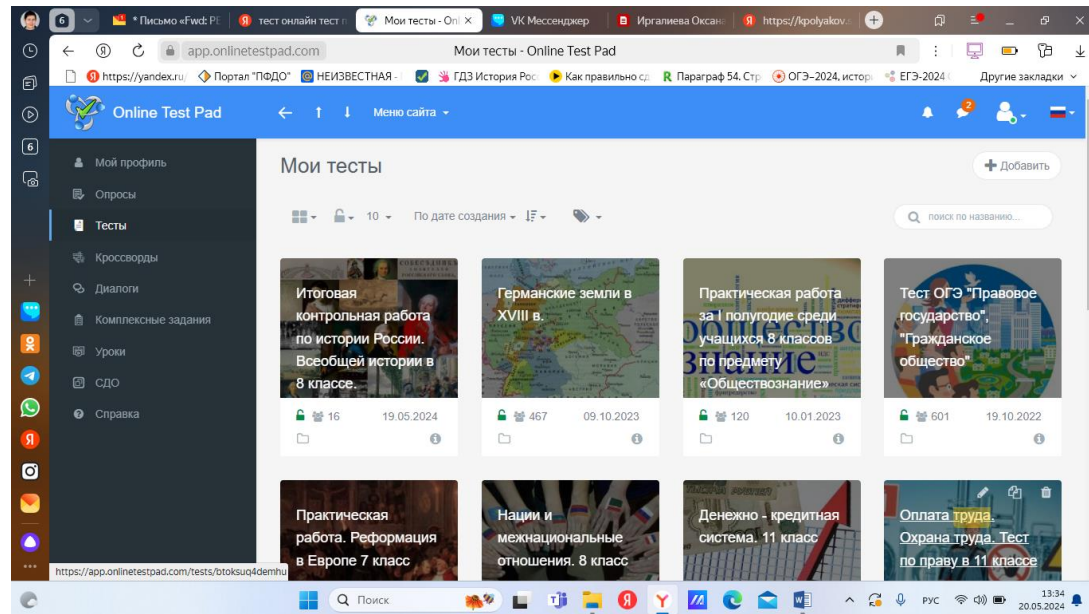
6 * Письмо «Fwd: PE тест онлайн тест п Мои тесты - Onl × VK Мессенджер Иргалиева Оксана https://kpolyakov.

app.onlinetestpad.com Мои тесты - Online Test Pad

https://yandex.ru/ Портал "ПФДО" НЕИЗВЕСТНАЯ ГДЗ История Рос Как правильно сд Параграф 54. Стр ОГЭ-2024, истор ЕГЭ-2024 Другие закладки

Online Test Pad Меню сайта

Мой профиль
Опросы
Тесты
Кроссворды
Диалоги
Комплексные задания
Уроки
СДО
Справка

Мои тесты

Добавить

10 По дате создания

поиск по названию...

Итоговая контрольная работа по истории России. Всеобщей истории в 8 классе.
16 19.05.2024

Германские земли в XVIII в.
467 09.10.2023

Практическая работа за I полугодие среди учащихся 8 классов по предмету «Обществознание»
120 10.01.2023

Тест ОГЭ "Правовое государство", "Гражданское общество"
601 19.10.2022

Практическая работа. Реформация в Европе 7 класс

Нации и межнациональные отношения. 8 класс

Денежно - кредитная система. 11 класс

Оплата труда. Охрана труда. Тест по праву в 11 классе

https://app.onlinetestpad.com/tests/btoksuq4demhu

Поиск

РУС 13:34 20.05.2024